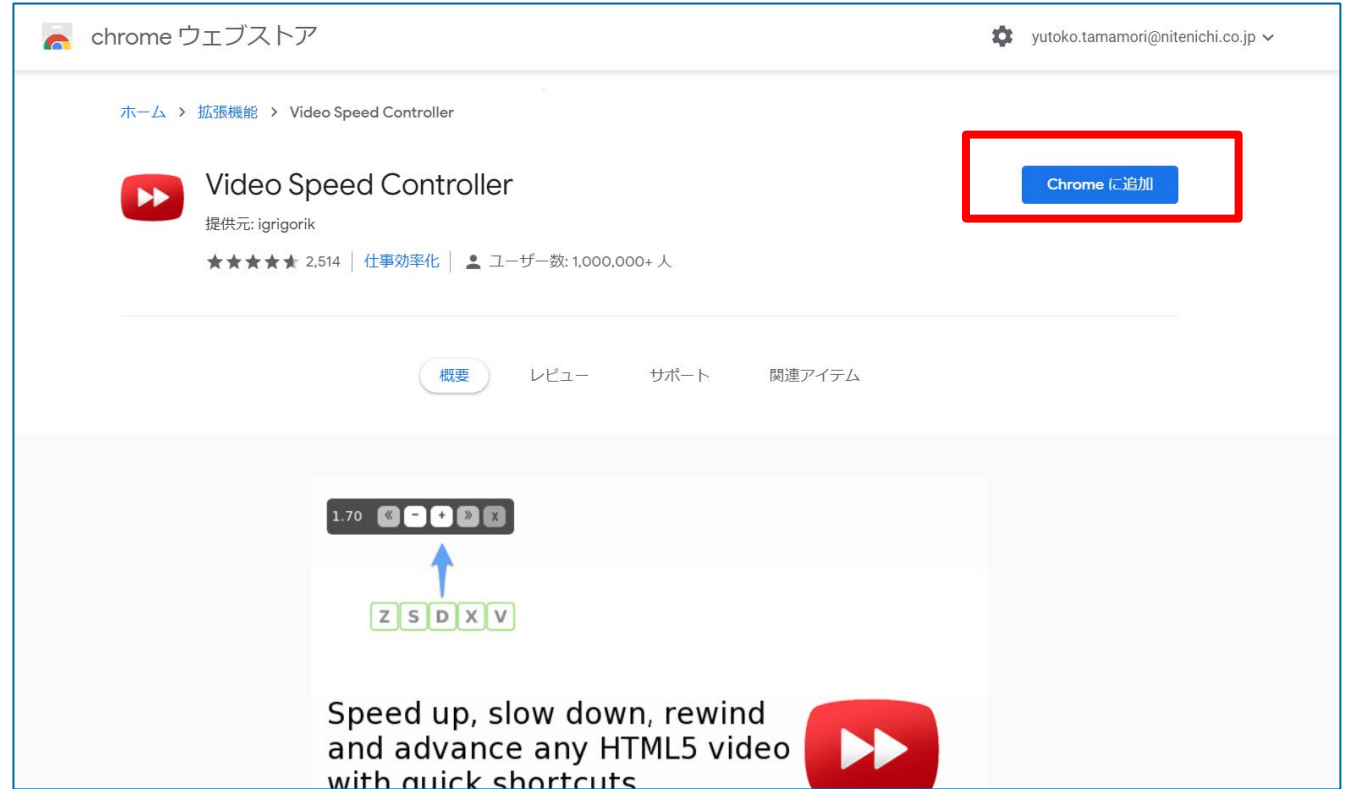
chrome ウェブストア

yutoko.tamamori@nitenichi.co.jp

ホーム > 拡張機能 > Video Speed Controller

Video Speed Controller

提供元: igrigorik

2,514 | 仕事効率化 | ユーザー数: 1,000,000+ 人

Chrome に追加

概要 レビュー サポート 関連アイテム

1.70 « - + » x

Z S D X V

Speed up, slow down, rewind and advance any HTML5 video with quick shortcuts